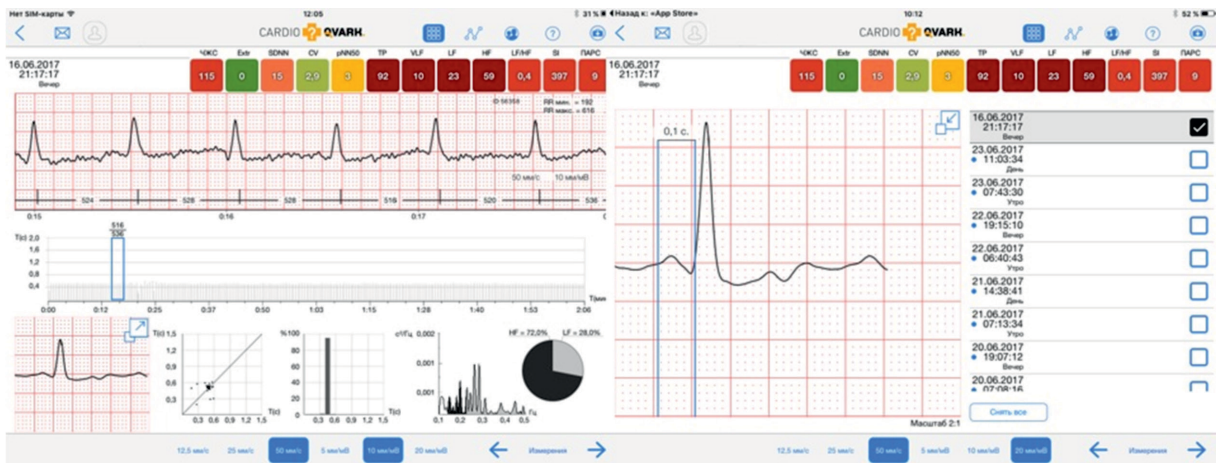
Нет SIM-карты 12:05 31 %

CARDIO QVARK

16.06.2017
21:17:17
Вечер

| ЧСС | Extr | SDNN | CV | pNN50 | TP | VLF | LF | HF | LF/HF | SI | ПАРС |
|---|---|---|---|---|---|---|---|---|---|---|---|
| 115 | 0 | 15 | 2,9 | 3 | 92 | 10 | 23 | 59 | 0,4 | 397 | 9 |

RR мин. = 192
RR макс. = 616

50 мм/с 10 мм/мВ

524 528 528 516 520 536

0:15 0:16 0:17

T(c) 2,0 1,6 1,2 0,8 0,4

516 536

0:00 0:12 0:25 0:37 0:50 1:03 1:15 1:28 1:40 1:53 2:06 T(мин)

T(c) 1,5 1,2 0,9 0,6 0,3 0,3 0,6 0,9 1,2 1,5 T(c)

%100 0,3 0,6 0,9 T(c)

c²/Гц 0,002 0,001 0,001 0,1 0,2 0,3 Гц

HF = 72,0% LF = 28,0%

12,5 мм/с 25 мм/с 50 мм/с 5 мм/мВ 10 мм/мВ 20 мм/мВ Измерения

Назад к: «App Store» 10:12 52 %

CARDIO QVARK

16.06.2017
21:17:17
Вечер

| ЧСС | Extr | SDNN | CV | pNN50 | TP | VLF | LF | HF | LF/HF | SI | ПАРС |
|---|---|---|---|---|---|---|---|---|---|---|---|
| 115 | 0 | 15 | 2,9 | 3 | 92 | 10 | 23 | 59 | 0,4 | 397 | 9 |

0,1 с.

Масштаб 2:1

16.06.2017 21:17:17 Вечер
23.06.2017 11:03:34 День
23.06.2017 07:43:30 Утро
22.06.2017 19:15:10 Вечер
22.06.2017 06:40:43 Утро
21.06.2017 14:38:41 День
21.06.2017 07:13:34 Утро
20.06.2017 19:07:12 Вечер
20.06.2017 07:08:16

Снять все

12,5 мм/с 25 мм/с 50 мм/с 5 мм/мВ 10 мм/мВ 20 мм/мВ Измерения